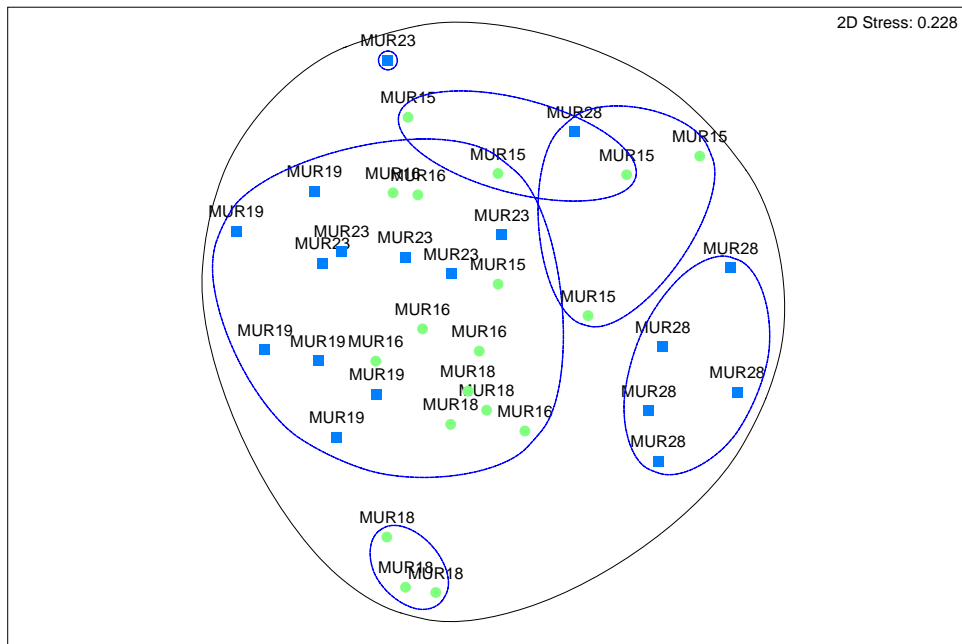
2D Stress: 0.228

MUR23

MUR15

MUR28

MUR15

MUR15

MUR15

MUR19

MUR16 MUR16

MUR19

MUR23

MUR23

MUR23

MUR23

MUR23

MUR15

MUR28

MUR15

MUR16

MUR19

MUR16

MUR28

MUR19 MUR16

MUR19

MUR18

MUR18

MUR28

MUR28

MUR18

MUR16

MUR19

MUR28

MUR18

MUR18 MUR18